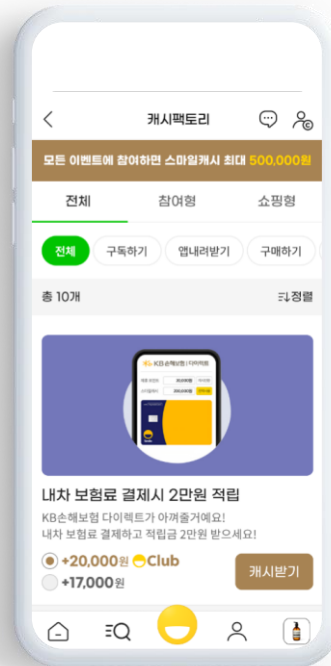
캐시팩토리

모든 이벤트에 참여하면 스마일캐시 최대 500,000원

전체
참여형
쇼핑형

전체
구독하기
앱내려받기
구매하기

총 10개
정렬

KB손해보험 | 다이렉트

내차 보험료 결제시 2만원 적립

KB손해보험 다이렉트가 아껴줄거예요!
내차 보험료 결제하고 적립금 2만원 받으세요!

+20,000원 Club
+17,000원

캐시받기